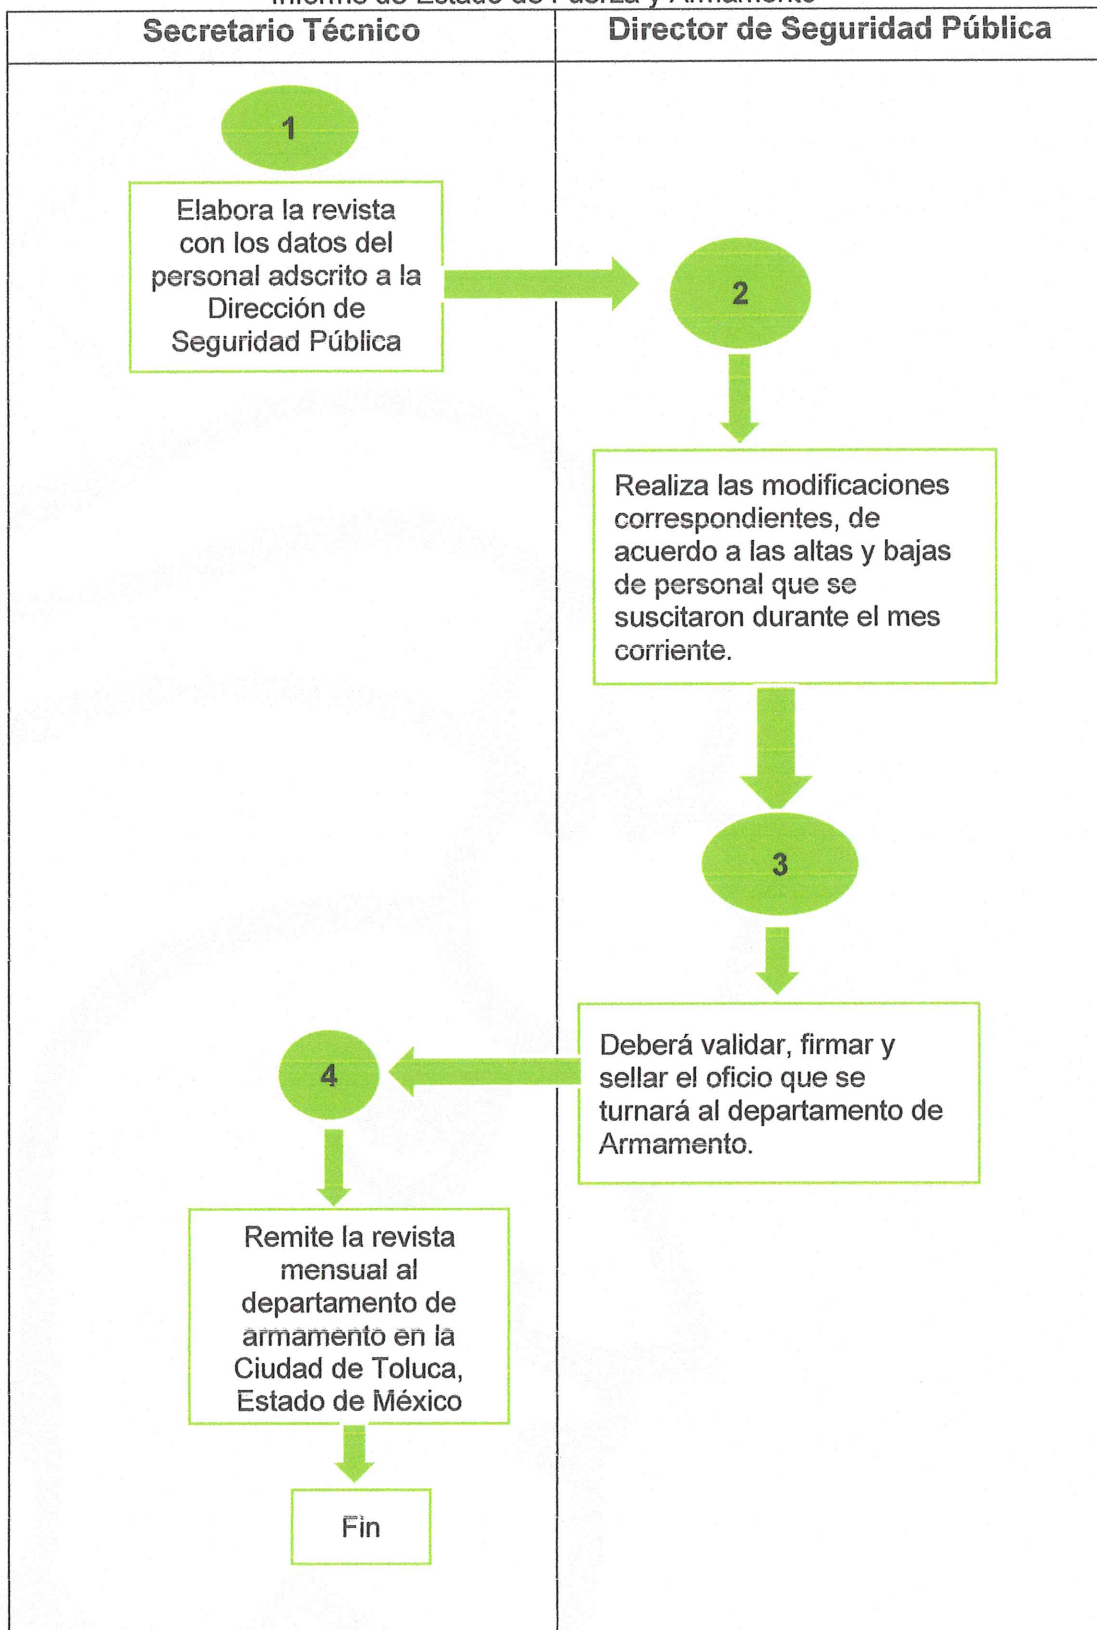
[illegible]

| Secretario Técnico | Director de Seguridad Pública |
|---|---|

1

Elabora la revista con los datos del personal adscrito a la Dirección de Seguridad Pública

2

Realiza las modificaciones correspondientes, de acuerdo a las altas y bajas de personal que se suscitaron durante el mes corriente.

3

Deberá validar, firmar y sellar el oficio que se turnará al departamento de Armamento.

4

Remite la revista mensual al departamento de armamento en la Ciudad de Toluca, Estado de México

Fin